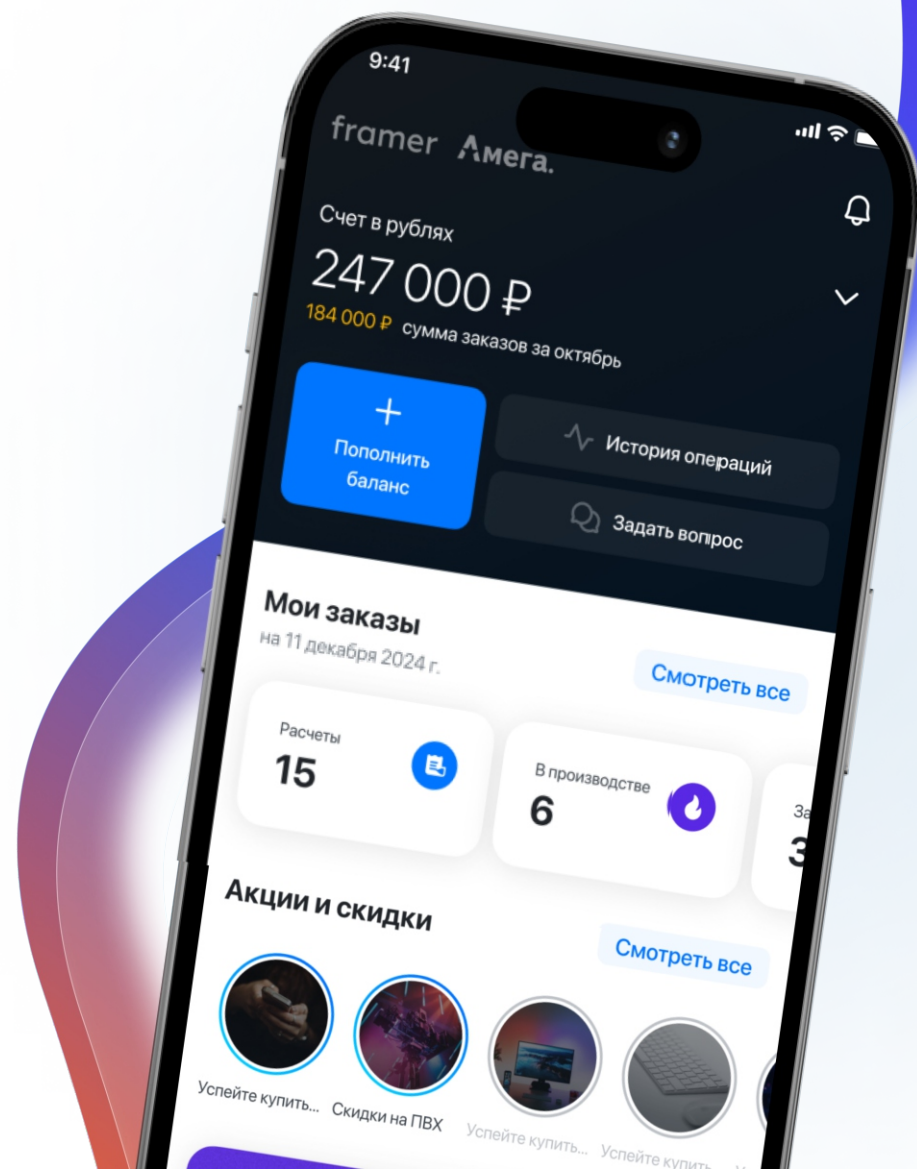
9:41

framer Амега.

Счет в рублях

247 000 ₽

184 000 ₽ сумма заказов за октябрь

+
Пополнить баланс

История операций

Задать вопрос

Мои заказы

на 11 декабря 2024 г.

Смотреть все

Расчеты
15

В производстве
6

За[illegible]
3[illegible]

Акции и скидки

Смотреть все

Успейте купить...

Скидки на ПВХ

Успейте купить...

Успейте купить...